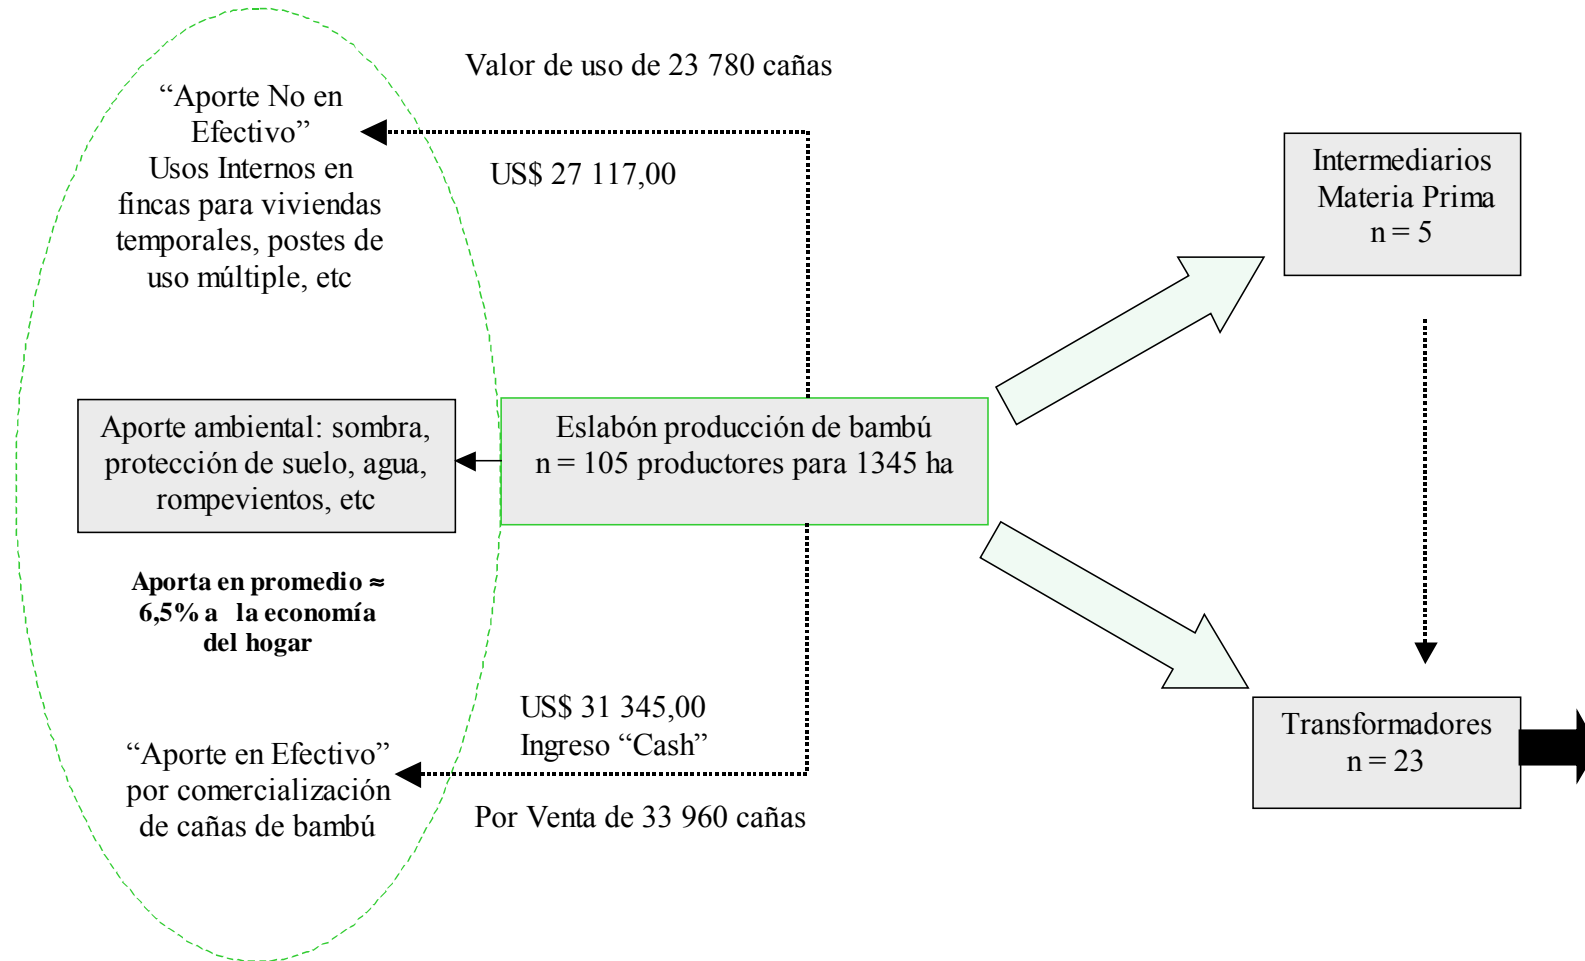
Valor de uso de 23 780 cañas

“Aporte No en Efectivo”
Usos Internos en fincas para viviendas temporales, postes de uso múltiple, etc

US$ 27 117,00

Intermediarios Materia Prima
n = 5

Aporte ambiental: sombra, protección de suelo, agua, rompevientos, etc

Eslabón producción de bambú
n = 105 productores para 1345 ha

**Aporta en promedio ≈ 6,5% a la economía del hogar**

US$ 31 345,00
Ingreso “Cash”

Transformadores
n = 23

“Aporte en Efectivo” por comercialización de cañas de bambú

Por Venta de 33 960 cañas